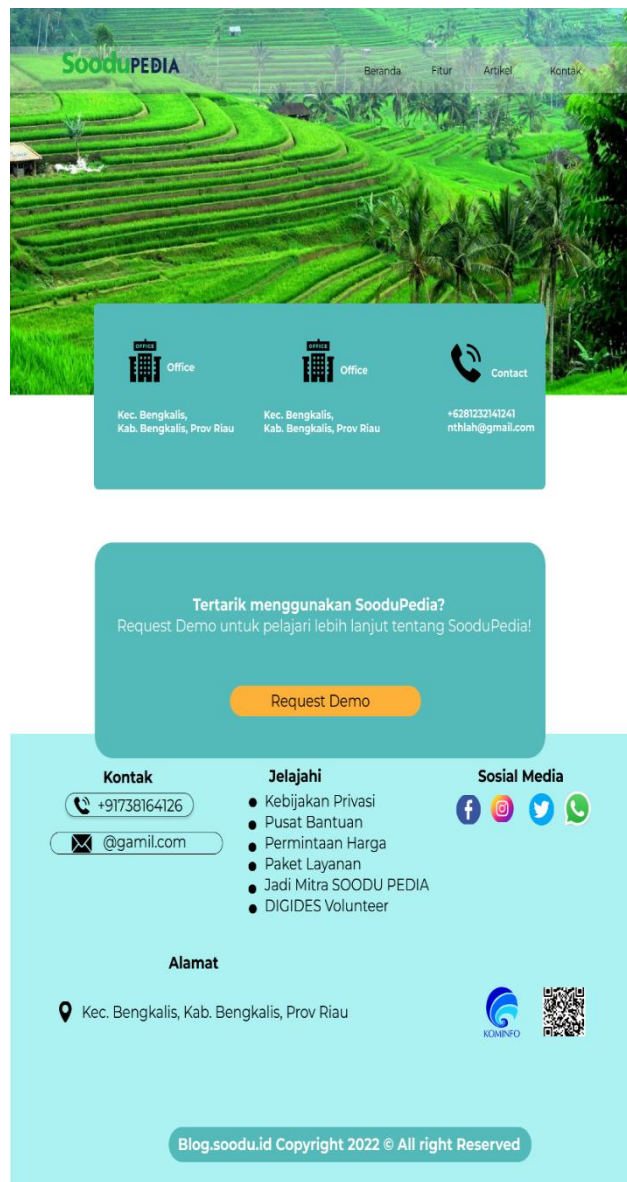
SooduPEDIA

Beranda Fitur Artikel Kontak

OFFICE
Office
Kec. Bengkalis, Kab. Bengkalis, Prov Riau

OFFICE
Office
Kec. Bengkalis, Kab. Bengkalis, Prov Riau

Contact
+6281232141241
nthlah@gmail.com

Tertarik menggunakan SooduPedia?
Request Demo untuk pelajari lebih lanjut tentang SooduPedia!

Request Demo

Kontak
+91738164126
@gamil.com

Jelajahi
- Kebijakan Privasi
- Pusat Bantuan
- Permintaan Harga
- Paket Layanan
- Jadi Mitra SOODU PEDIA
- DIGIDES Volunteer

Sosial Media

Alamat
Kec. Bengkalis, Kab. Bengkalis, Prov Riau

KOMINFO

Blog.soodu.id Copyright 2022 © All right Reserved